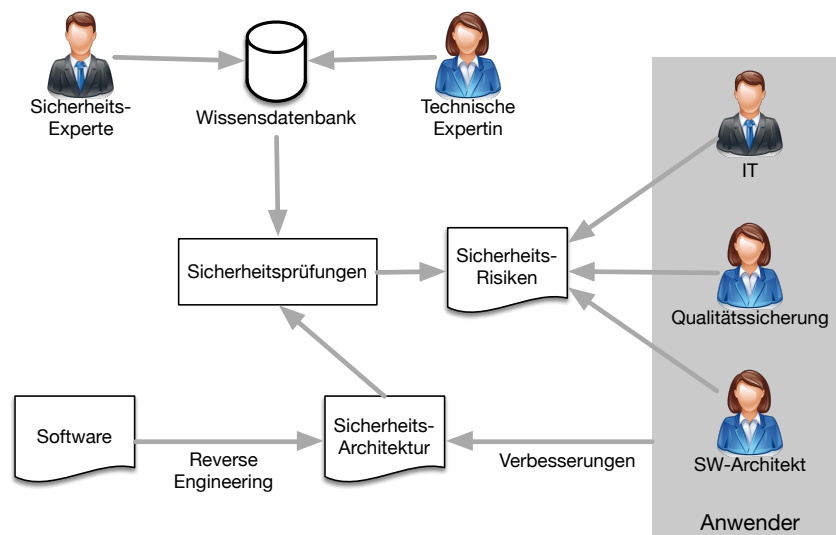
Sicherheits-Experte

Wissensdatenbank

Technische Expertin

IT

Sicherheitsprüfungen

Sicherheits-Risiken

Qualitätssicherung

Software

Sicherheits-Architektur

Reverse Engineering

Verbesserungen

SW-Architekt

Anwender